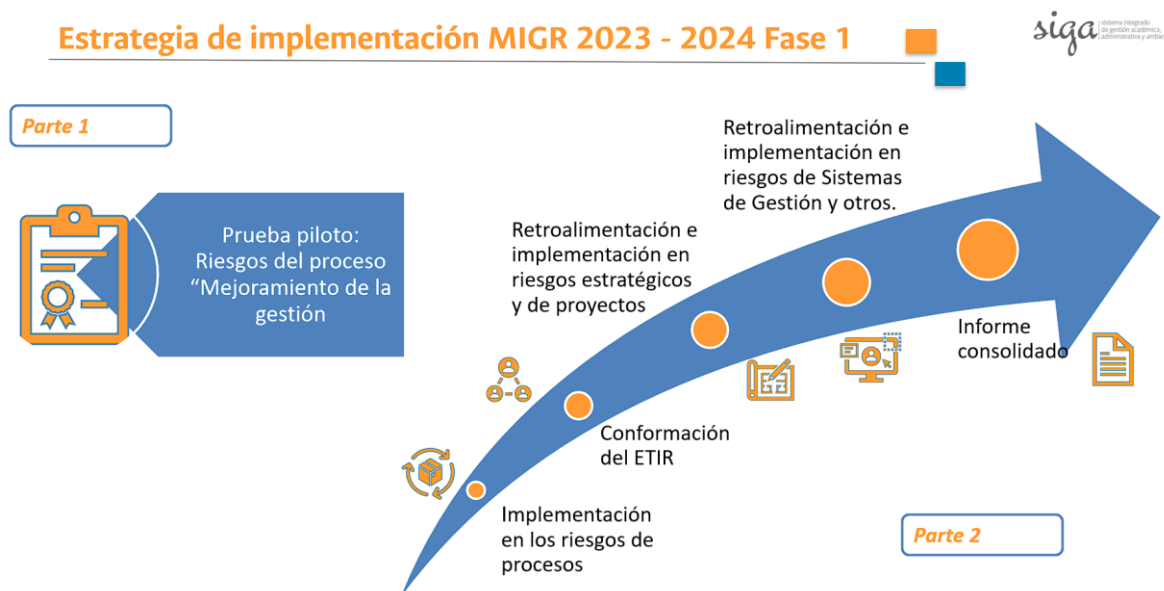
Estrategia de implementación MIGR 2023 - 2024 Fase 1

siga sistema integrado de gestión académica, administrativa y ambiental

Parte 1

Prueba piloto: Riesgos del proceso "Mejoramiento de la gestión

Retroalimentación e implementación en riesgos de Sistemas de Gestión y otros.

Retroalimentación e implementación en riesgos estratégicos y de proyectos

Informe consolidado

Conformación del ETIR

Implementación en los riesgos de procesos

Parte 2